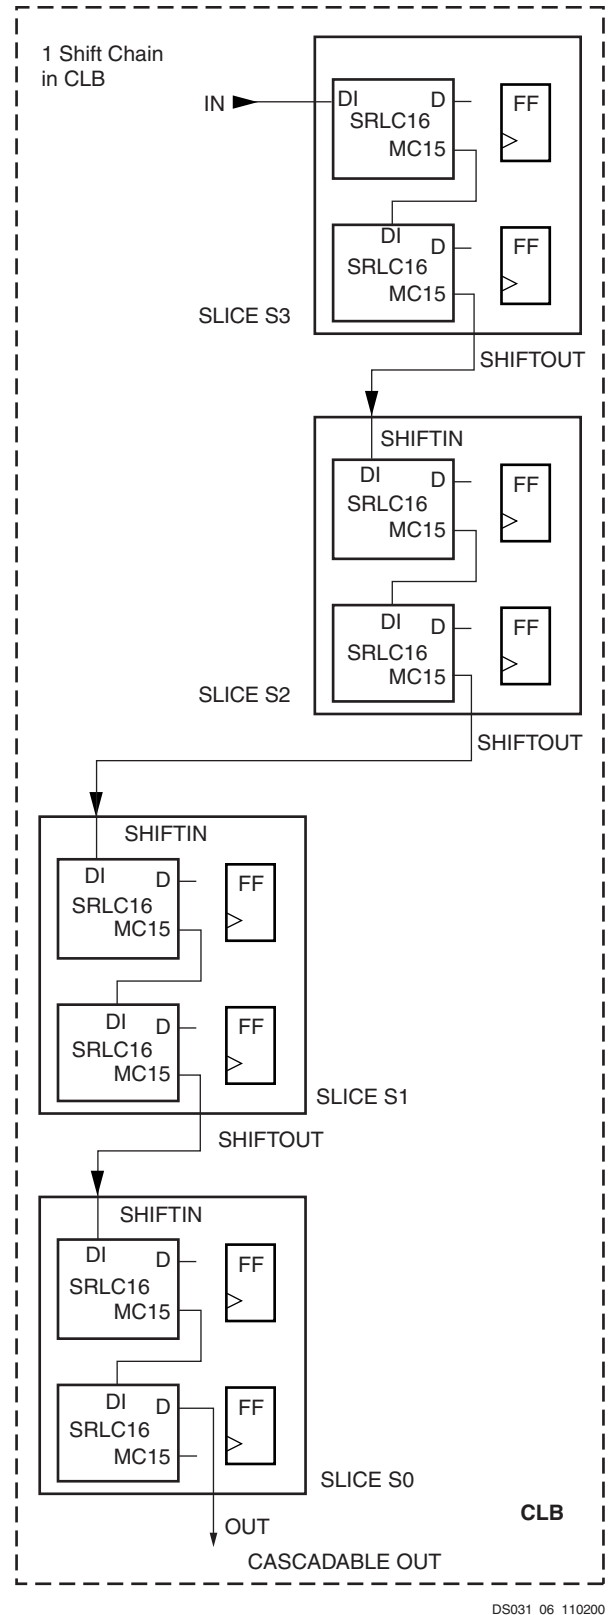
1 Shift Chain in CLB

IN

DI D
SRLC16
MC15

FF

DI D
SRLC16
MC15

FF

SLICE S3

SHIFTOUT

SHIFTIN

DI D
SRLC16
MC15

FF

DI D
SRLC16
MC15

FF

SLICE S2

SHIFTOUT

SHIFTIN

DI D
SRLC16
MC15

FF

DI D
SRLC16
MC15

FF

SLICE S1

SHIFTOUT

SHIFTIN

DI D
SRLC16
MC15

FF

DI D
SRLC16
MC15

FF

SLICE S0

OUT

CLB

CASCADABLE OUT

DS031 06 110200